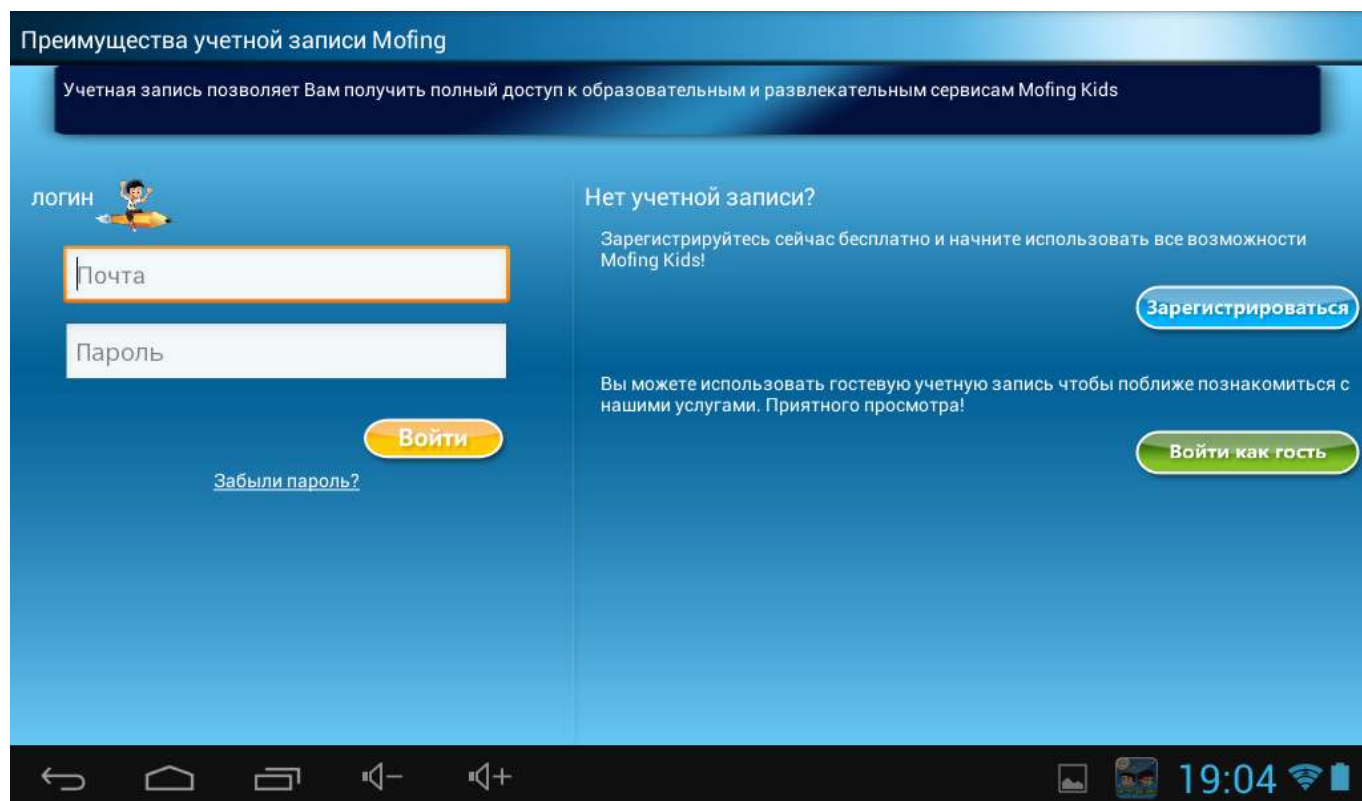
Преимущества учетной записи Mofing

Учетная запись позволяет Вам получить полный доступ к образовательным и развлекательным сервисам Mofing Kids

логин

Почта

Пароль

Войти

Забыли пароль?

Нет учетной записи?

Зарегистрируйтесь сейчас бесплатно и начните использовать все возможности Mofing Kids!

Зарегистрироваться

Вы можете использовать гостевую учетную запись чтобы поближе познакомиться с нашими услугами. Приятного просмотра!

Войти как гость

19:04